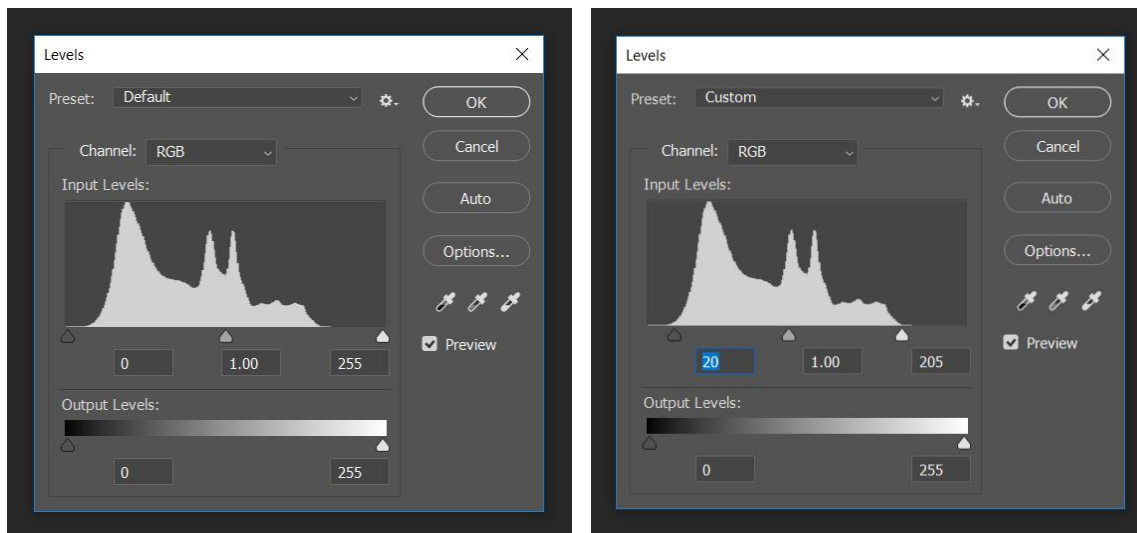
Levels

Preset: Default

Channel: RGB

Input Levels:

0 1.00 255

Output Levels:

0 255

OK

Cancel

Auto

Options...

Preview

Levels

Preset: Custom

Channel: RGB

Input Levels:

20 1.00 205

Output Levels:

0 255

OK

Cancel

Auto

Options...

Preview